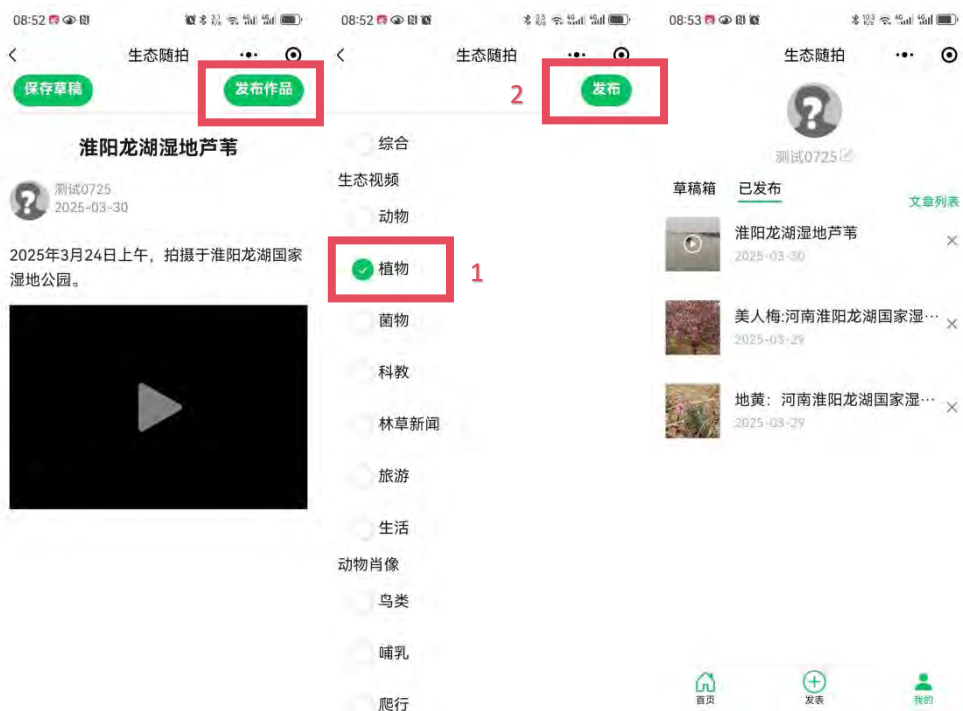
08:52

生态随拍

保存草稿

发布作品

淮阳龙湖湿地芦苇

测试0725
2025-03-30

2025年3月24日上午，拍摄于淮阳龙湖国家湿地公园。

08:52

生态随拍

2

发布

综合

生态视频

动物

植物

1

菌物

科教

林草新闻

旅游

生活

动物肖像

鸟类

哺乳

爬行

08:53

生态随拍

测试0725

草稿箱

已发布

文章列表

淮阳龙湖湿地芦苇
2025-03-30

美人梅:河南淮阳龙湖国家湿…
2025-03-29

地黄：河南淮阳龙湖国家湿…
2025-03-29

首页

发表

我的